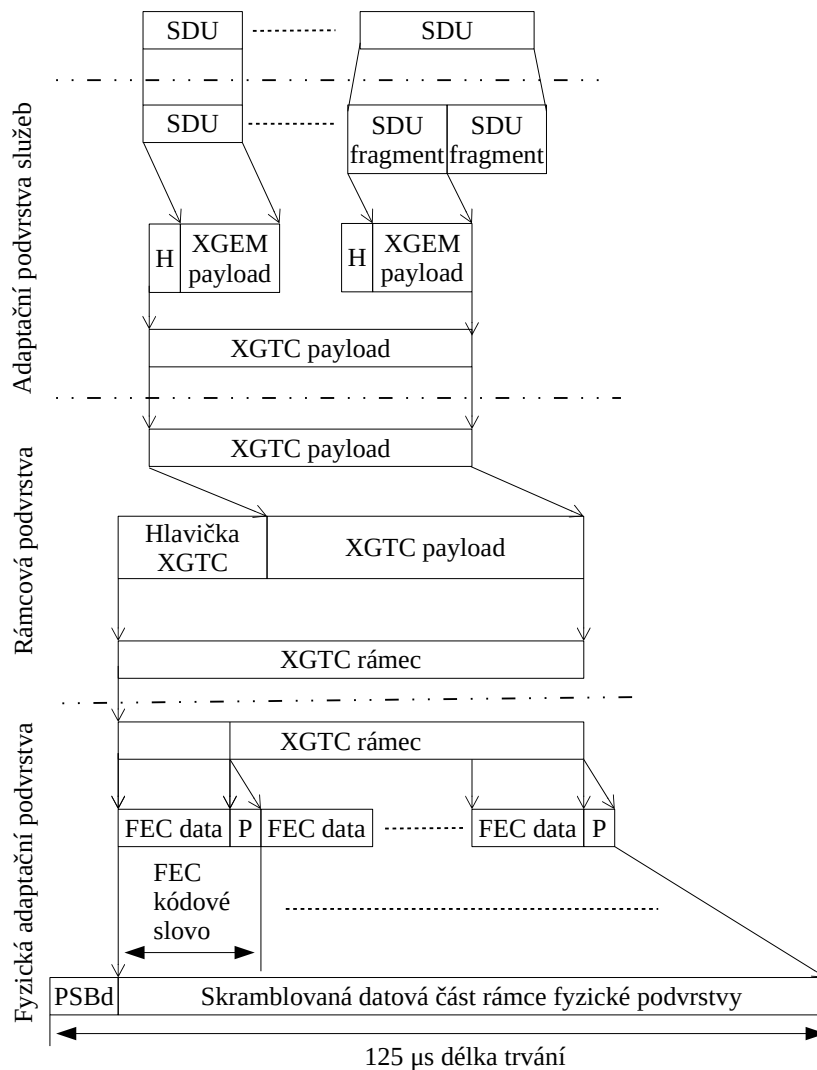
Adaptační podvrstva služeb

SDU

SDU

SDU

SDU fragment

SDU fragment

H

XGEM payload

H

XGEM payload

XGTC payload

Rámcová podvrstva

XGTC payload

Hlavička XGTC

XGTC payload

XGTC rámec

Fyzická adaptační podvrstva

XGTC rámec

FEC data

P

FEC data

FEC data

P

FEC kódové slovo

PSBd

Skramblovaná datová část rámce fyzické podvrstvy

125 µs délka trvání